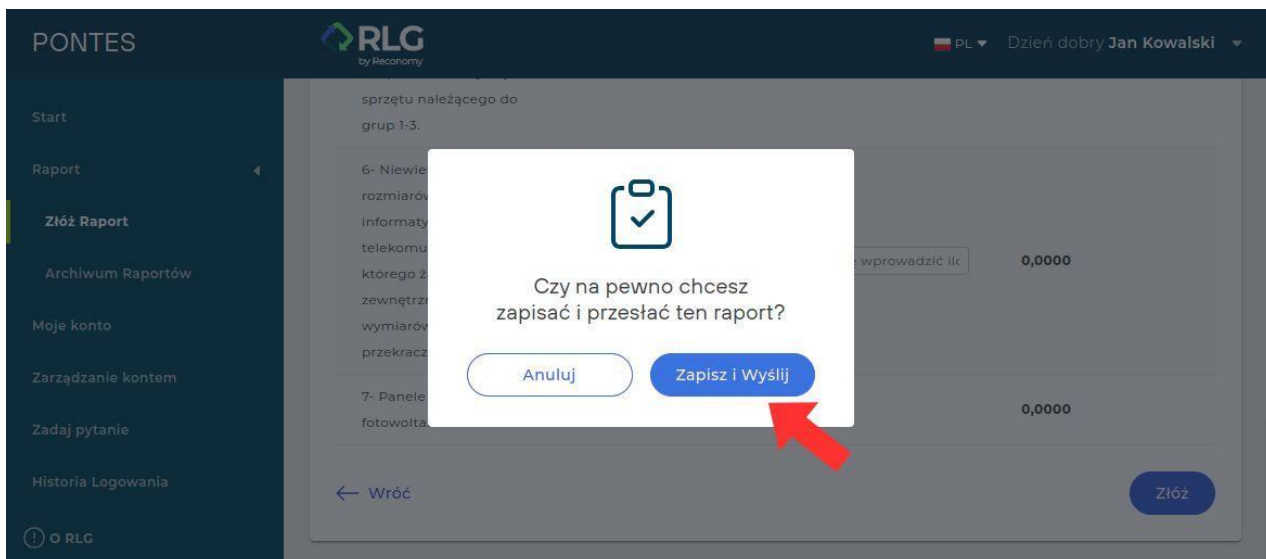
PONTES

RLG
by Reconomy

PL ▾ Dzień dobry Jan Kowalski ▾

Start

Raport

Złóż Raport

Archiwum Raportów

Moje konto

Zarządzanie kontem

Zadaj pytanie

Historia Logowania

O RLG

sprzętu należącego do grup 1-3.

6- Niewie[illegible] rozmiarów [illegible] informaty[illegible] telekomu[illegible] którego z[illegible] zewnętrzn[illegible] wymiarów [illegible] przekracz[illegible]

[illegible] wprowadzić ilo

0,0000

7- Panele fotowolta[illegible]

0,0000

Czy na pewno chcesz zapisać i przesłać ten raport?

Anuluj

Zapisz i Wyślij

← Wróć

Złóż